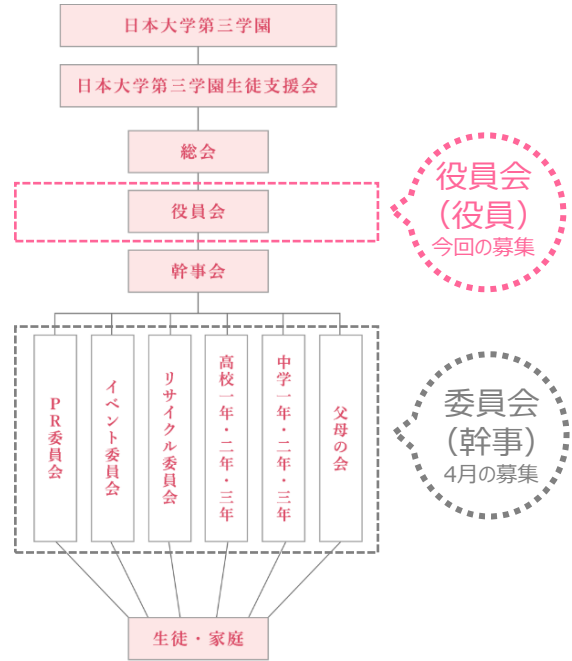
日本大学第三学園

日本大学第三学園生徒支援会

総会

役員会

役員会
(役員)
今回の募集

幹事会

PR委員会

イベント委員会

リサイクル委員会

高校一年・二年・三年

中学一年・二年・三年

父母の会

委員会
(幹事)
4月の募集

生徒・家庭